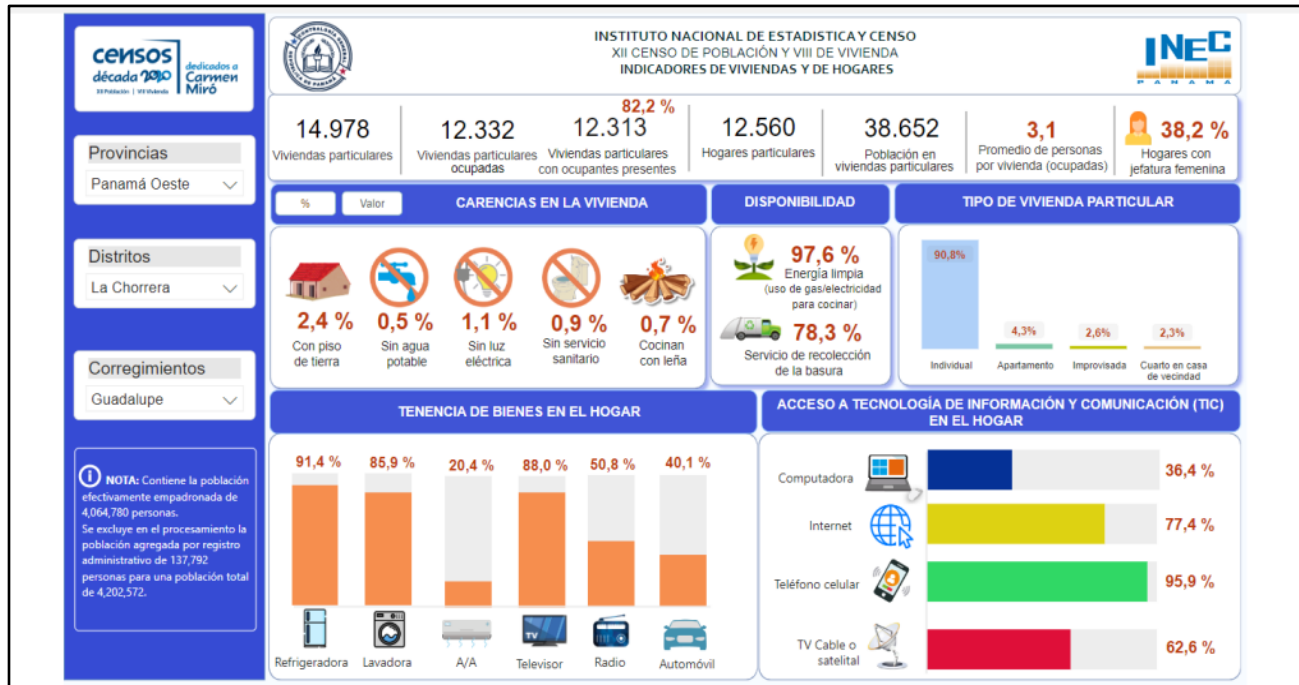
censos década 2020 dedicados a Carmen Miró
XII Población | VIII Vivienda

Provincias
Panamá Oeste

Distritos
La Chorrera

Corregimientos
Guadalupe

NOTA: Contiene la población efectivamente empadronada de 4,064,780 personas. Se excluye en el procesamiento la población agregada por registro administrativo de 137,792 personas para una población total de 4,202,572.

INSTITUTO NACIONAL DE ESTADISTICA Y CENSO
XII CENSO DE POBLACIÓN Y VIII DE VIVIENDA
INDICADORES DE VIVIENDAS Y DE HOGARES

INEC PANAMA

14.978
Viviendas particulares

12.332
Viviendas particulares ocupadas

82,2 %
12.313
Viviendas particulares con ocupantes presentes

12.560
Hogares particulares

38.652
Población en viviendas particulares

3,1
Promedio de personas por vivienda (ocupadas)

38,2 %
Hogares con jefatura femenina

%
Valor

CARENCIAS EN LA VIVIENDA

2,4 %
Con piso de tierra

0,5 %
Sin agua potable

1,1 %
Sin luz eléctrica

0,9 %
Sin servicio sanitario

0,7 %
Cocinan con leña

DISPONIBILIDAD

97,6 %
Energía limpia
(uso de gas/electricidad para cocinar)

78,3 %
Servicio de recolección de la basura

TIPO DE VIVIENDA PARTICULAR

90,8%
Individual
4,3%
Apartamento
2,6%
Improvisada
2,3%
Cuarto en casa de vecindad

TENENCIA DE BIENES EN EL HOGAR

91,4 %
Refrigeradora
85,9 %
Lavadora
20,4 %
A/A
88,0 %
Televisor
50,8 %
Radio
40,1 %
Automóvil

ACCESO A TECNOLOGÍA DE INFORMACIÓN Y COMUNICACIÓN (TIC) EN EL HOGAR

Computadora
36,4 %
Internet
77,4 %
Teléfono celular
95,9 %
TV Cable o satelital
62,6 %